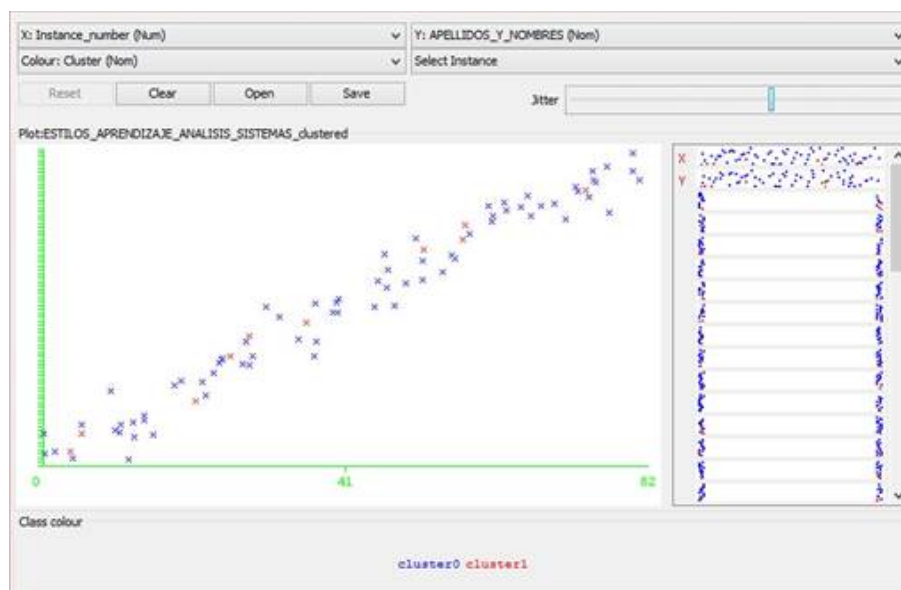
X: Instance_number (Num)
Y: APELLIDOS_Y_NOMBRES (Nom)
Colour: Cluster (Nom)
Select Instance
Reset
Clear
Open
Save
Jitter
Plot:ESTILOS_APRENDIZAJE_ANALISIS_SISTEMAS_clustered
X
Y
0
41
82
Class colour
cluster0 cluster1